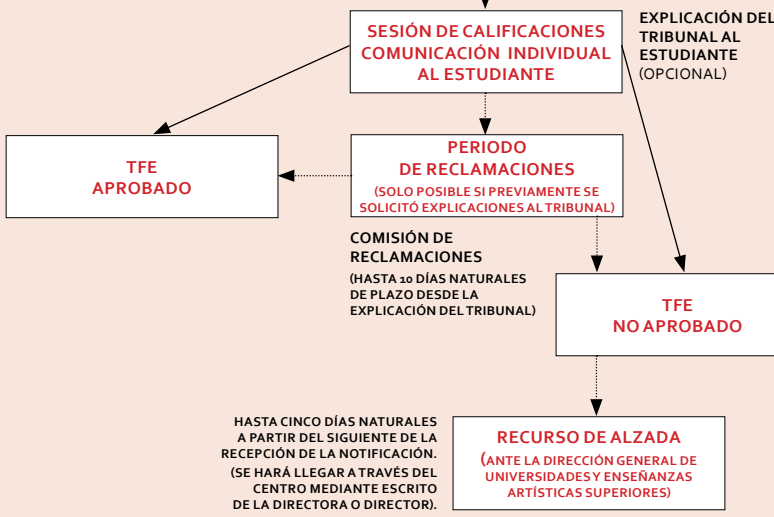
SESIÓN DE CALIFICACIONES
COMUNICACIÓN INDIVIDUAL
AL ESTUDIANTE

EXPLICACIÓN DEL TRIBUNAL AL ESTUDIANTE
(OPCIONAL)

TFE
APROBADO

PERIODO
DE RECLAMACIONES
(SOLO POSIBLE SI PREVIAMENTE SE SOLICITÓ EXPLICACIONES AL TRIBUNAL)

COMISIÓN DE RECLAMACIONES
(HASTA 10 DÍAS NATURALES DE PLAZO DESDE LA EXPLICACIÓN DEL TRIBUNAL)

TFE
NO APROBADO

HASTA CINCO DÍAS NATURALES A PARTIR DEL SIGUIENTE DE LA RECEPCIÓN DE LA NOTIFICACIÓN.
(SE HARÁ LLEGAR A TRAVÉS DEL CENTRO MEDIANTE ESCRITO DE LA DIRECTORA O DIRECTOR).

RECURSO DE ALZADA
(ANTE LA DIRECCIÓN GENERAL DE UNIVERSIDADES Y ENSEÑANZAS ARTÍSTICAS SUPERIORES)